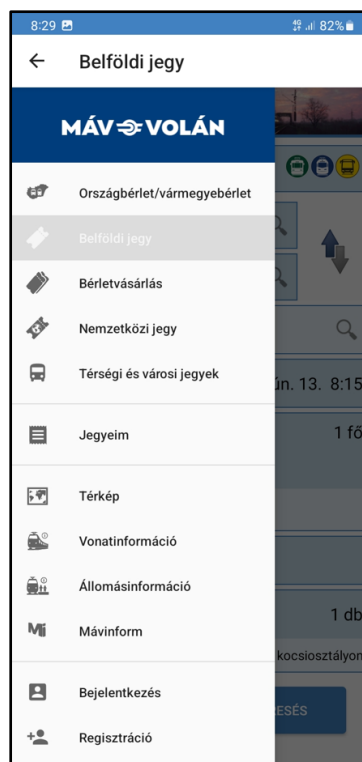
8:29
82%
Belföldi jegy
MÁV VOLÁN
Országbérlet/vármegyebérlet
Belföldi jegy
Bérletvásárlás
Nemzetközi jegy
Térségi és városi jegyek
Jegyeim
Térkép
Vonatinformáció
Állomásinformáció
Mávinform
Bejelentkezés
Regisztráció
ún. 13. 8:15
1 fő
1 db
kocsiosztályon
RESÉS